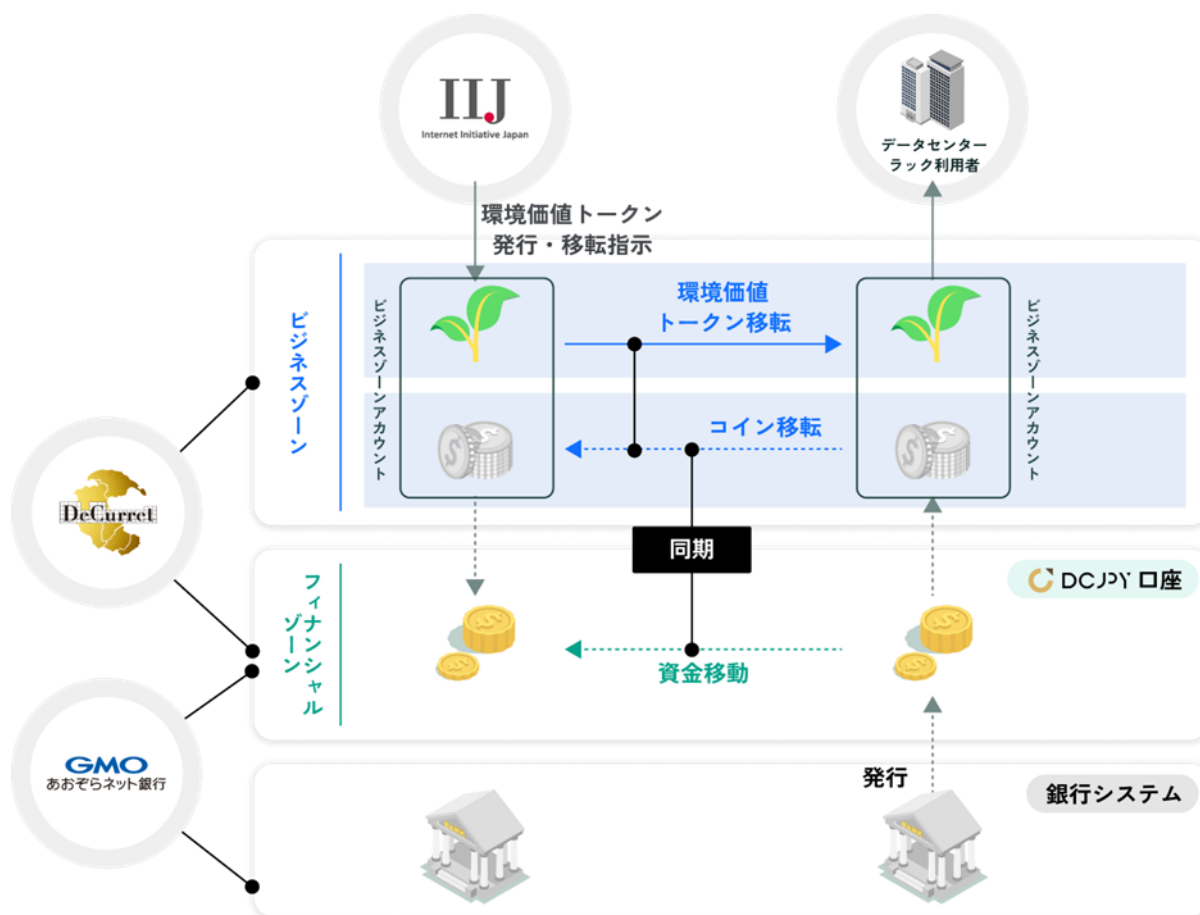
IIJ
Internet Initiative Japan

データセンター
ラック利用者

環境価値トークン
発行・移転指示

ビジネスゾーン

ビジネスゾーンアカウント

環境価値
トークン移転

ビジネスゾーンアカウント

コイン移転

DeCurret

同期

DCJPY 口座

フィナンシャルゾーン

資金移動

GMO
あおぞらネット銀行

発行

銀行システム